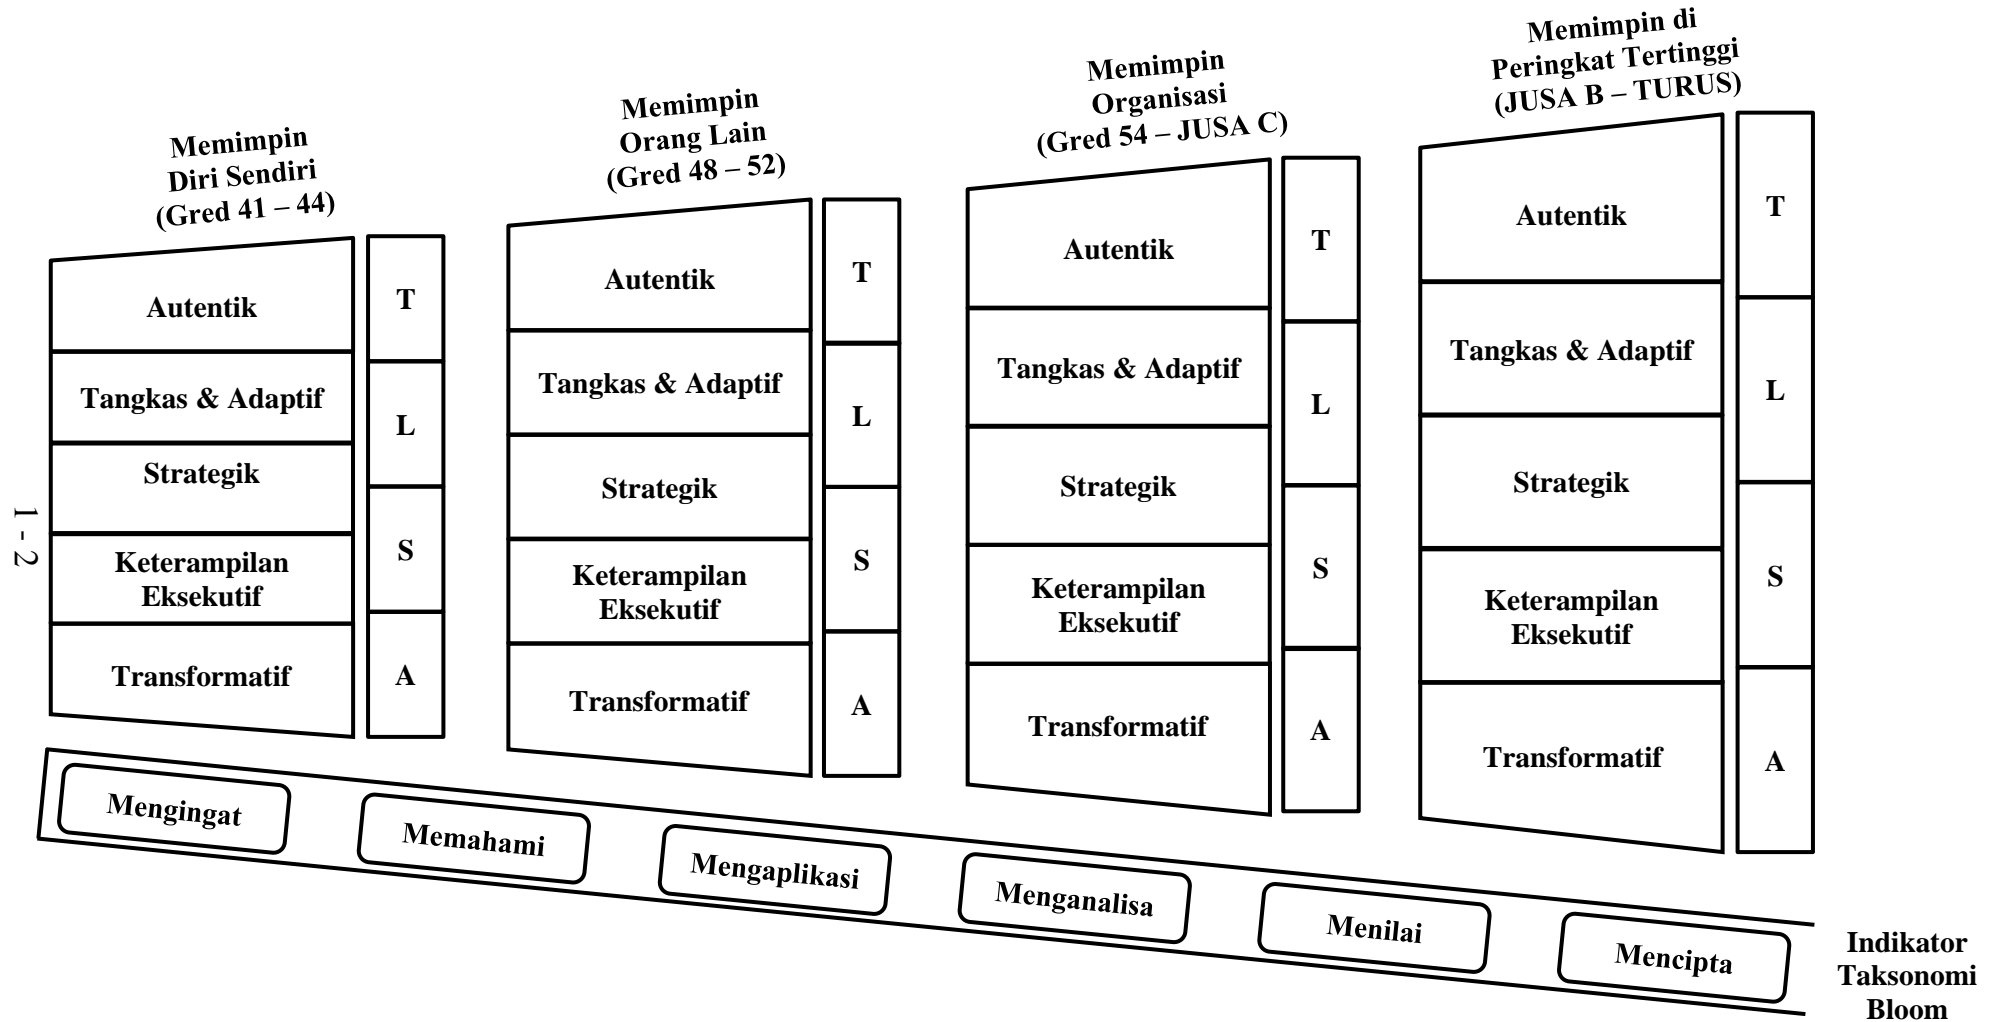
1 - 2

Memimpin Diri Sendiri (Gred 41 – 44)

Autentik
Tangkas & Adaptif
Strategik
Keterampilan Eksekutif
Transformatif

T
L
S
A

Memimpin Orang Lain (Gred 48 – 52)

Autentik
Tangkas & Adaptif
Strategik
Keterampilan Eksekutif
Transformatif

T
L
S
A

Memimpin Organisasi (Gred 54 – JUSA C)

Autentik
Tangkas & Adaptif
Strategik
Keterampilan Eksekutif
Transformatif

T
L
S
A

Memimpin di Peringkat Tertinggi (JUSA B – TURUS)

Autentik
Tangkas & Adaptif
Strategik
Keterampilan Eksekutif
Transformatif

T
L
S
A

Mengingat
Memahami
Mengaplikasi
Menganalisa
Menilai
Mencipta

Indikator Taksonomi Bloom